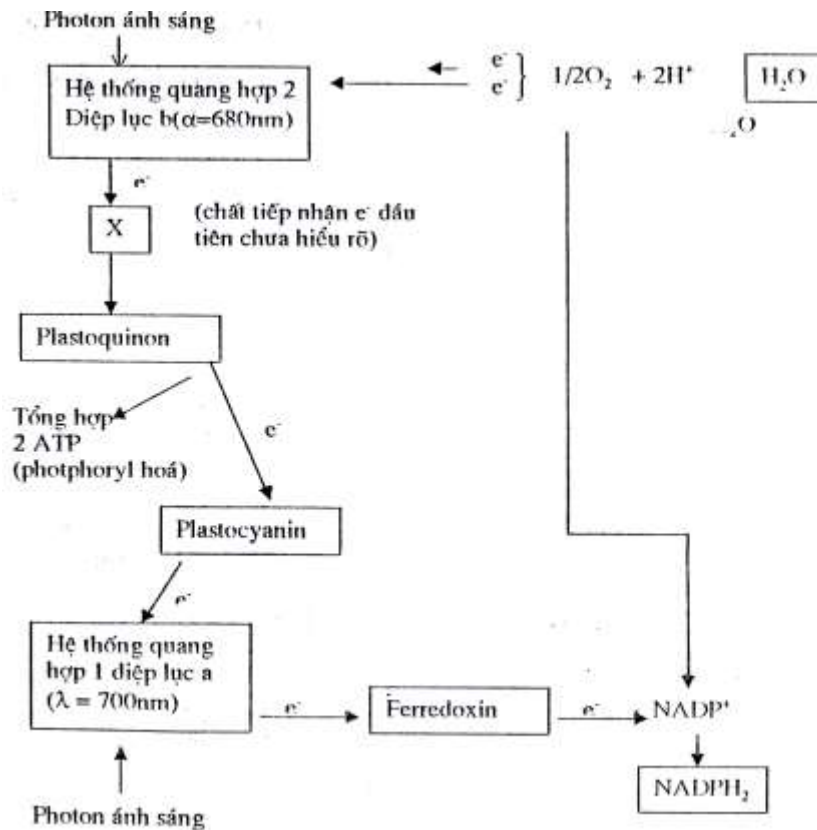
Photon ánh sáng

Hệ thống quang hợp 2 Diệp lục b($\alpha$=680nm)

$e^-$
$e^-$ $\}$ $1/2O_2$ + $2H^+$

$H_2O$

$_2O$

$e^-$

X

(chất tiếp nhận $e^-$ đầu tiên chưa hiểu rõ)

Plastoquinon

Tổng hợp 2 ATP (photphoryl hoá)

$e^-$

Plastocyanin

$e^-$

Hệ thống quang hợp 1 diệp lục a ($\lambda$ = 700nm)

$e^-$

Ferredoxin

$e^-$

$NADP^+$

$NADPH_2$

Photon ánh sáng